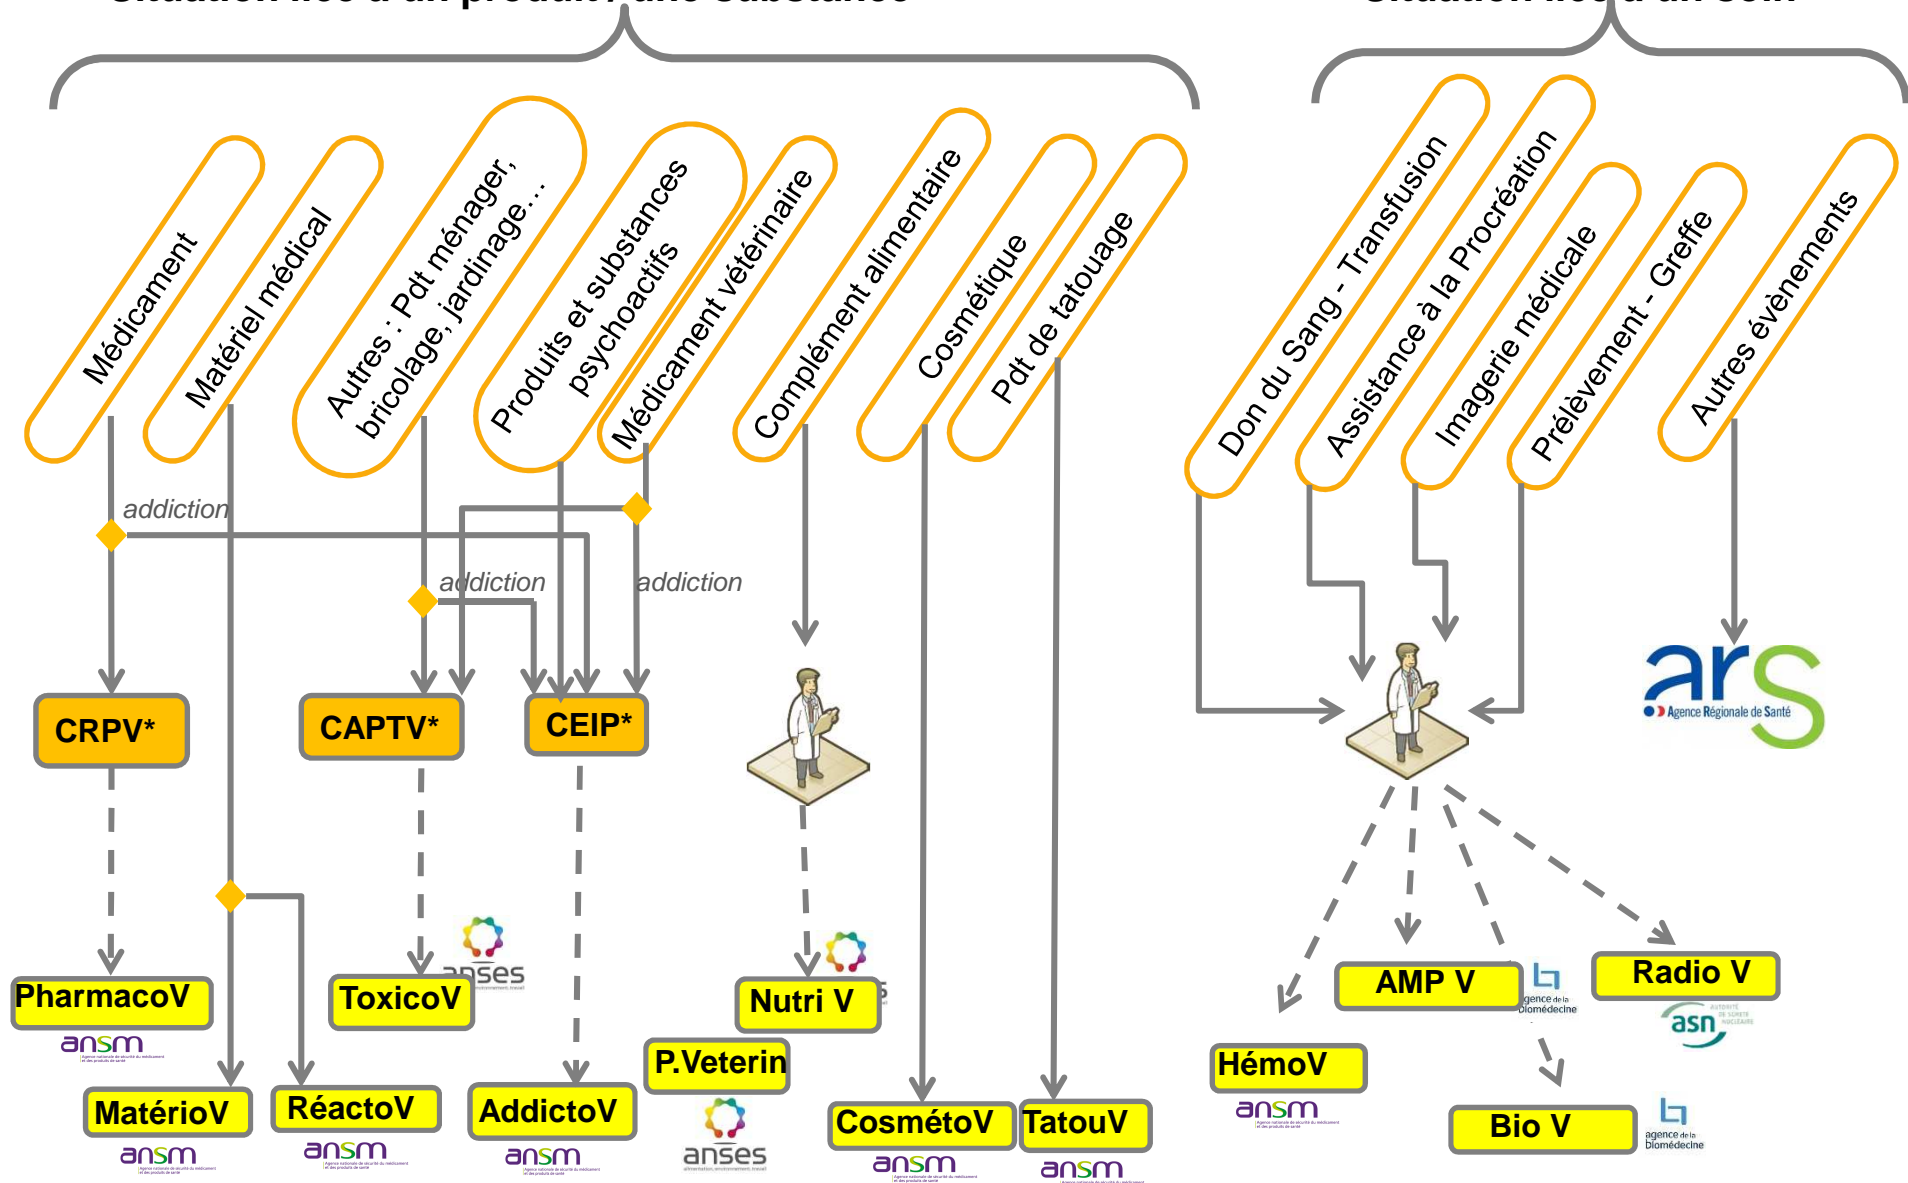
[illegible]

Médicament
Matériel médical
Autres : Pdt ménager, bricolage, jardinage…
Produits et substances psychoactifs
Médicament vétérinaire
Complément alimentaire
Cosmétique
Pdt de tatouage
Don du Sang - Transfusion
Assistance à la Procréation
Imagerie médicale
Prélèvement - Greffe
Autres évènements

addiction
addiction
addiction

CRPV*
CAPTV*
CEIP*

ars Agence Régionale de Santé

PharmacoV
ansm
ToxicoV
anses
Nutri V
AMP V
agence de la biomédecine
Radio V
asn
MatérioV
ansm
RéactoV
ansm
AddictoV
ansm
P.Veterin
anses
CosmétoV
ansm
TatouV
ansm
HémoV
ansm
Bio V
agence de la biomédecine